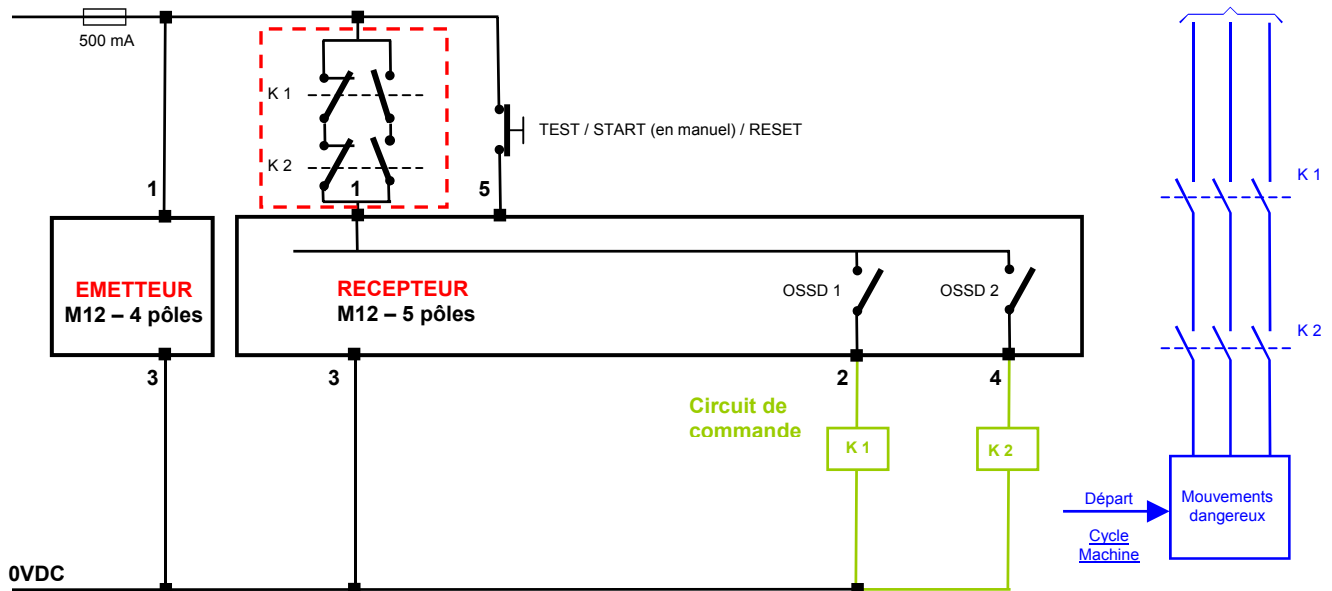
500 mA

K 1

K 2

TEST / START (en manuel) / RESET

1

1

5

EMETTEUR
M12 – 4 pôles

RECEPTEUR
M12 – 5 pôles

OSSD 1

OSSD 2

3

3

2

4

Circuit de commande

K 1

K 2

0VDC

K 1

K 2

Départ

Cycle Machine

Mouvements dangereux